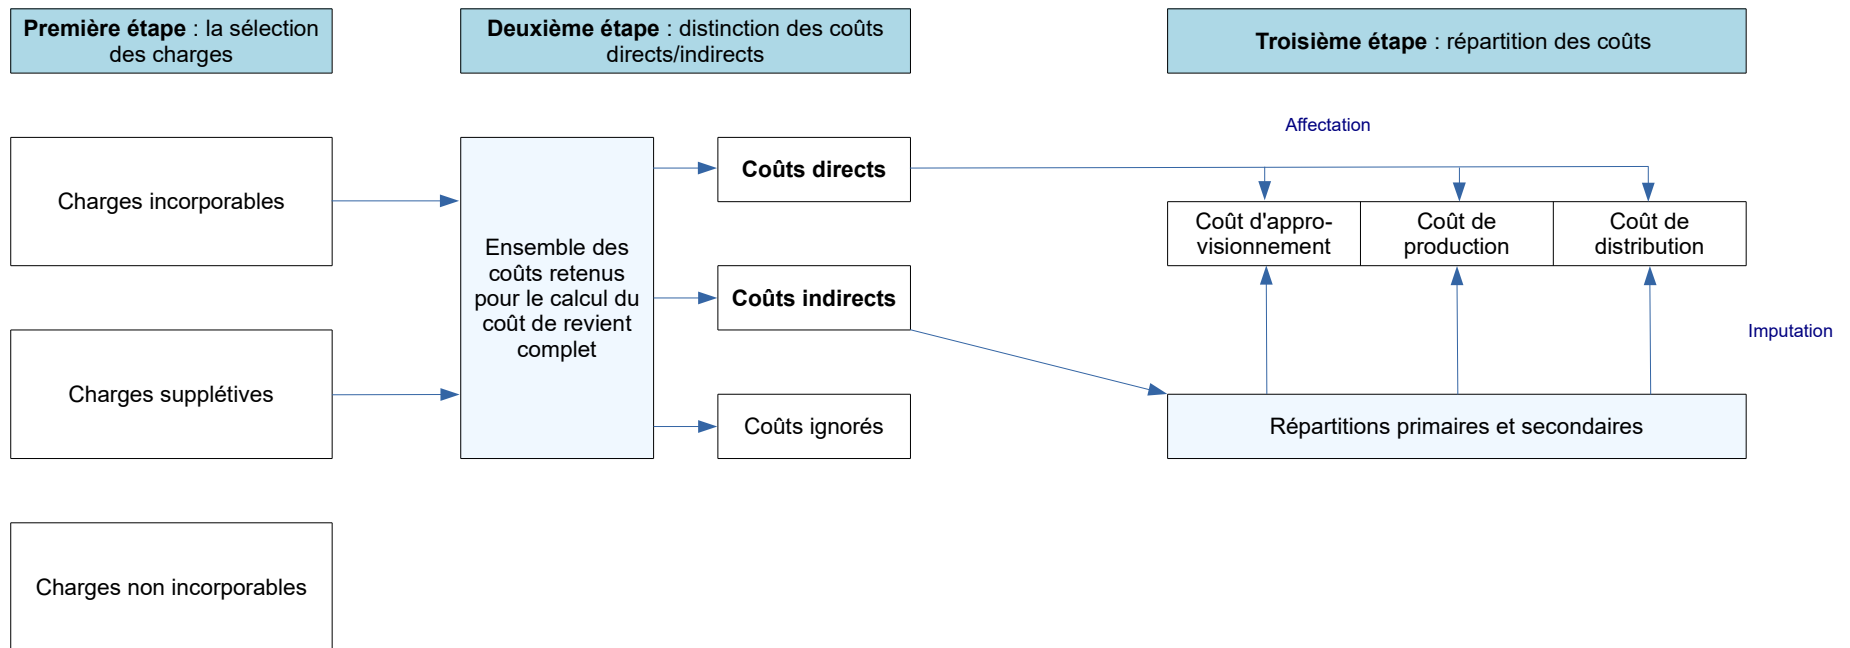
**Première étape** : la sélection des charges

**Deuxième étape** : distinction des coûts directs/indirects

**Troisième étape** : répartition des coûts

Charges incorporables

Charges supplétives

Charges non incorporables

Ensemble des coûts retenus pour le calcul du coût de revient complet

**Coûts directs**

**Coûts indirects**

Coûts ignorés

Affectation

Coût d'approvisionnement

Coût de production

Coût de distribution

Imputation

Répartitions primaires et secondaires